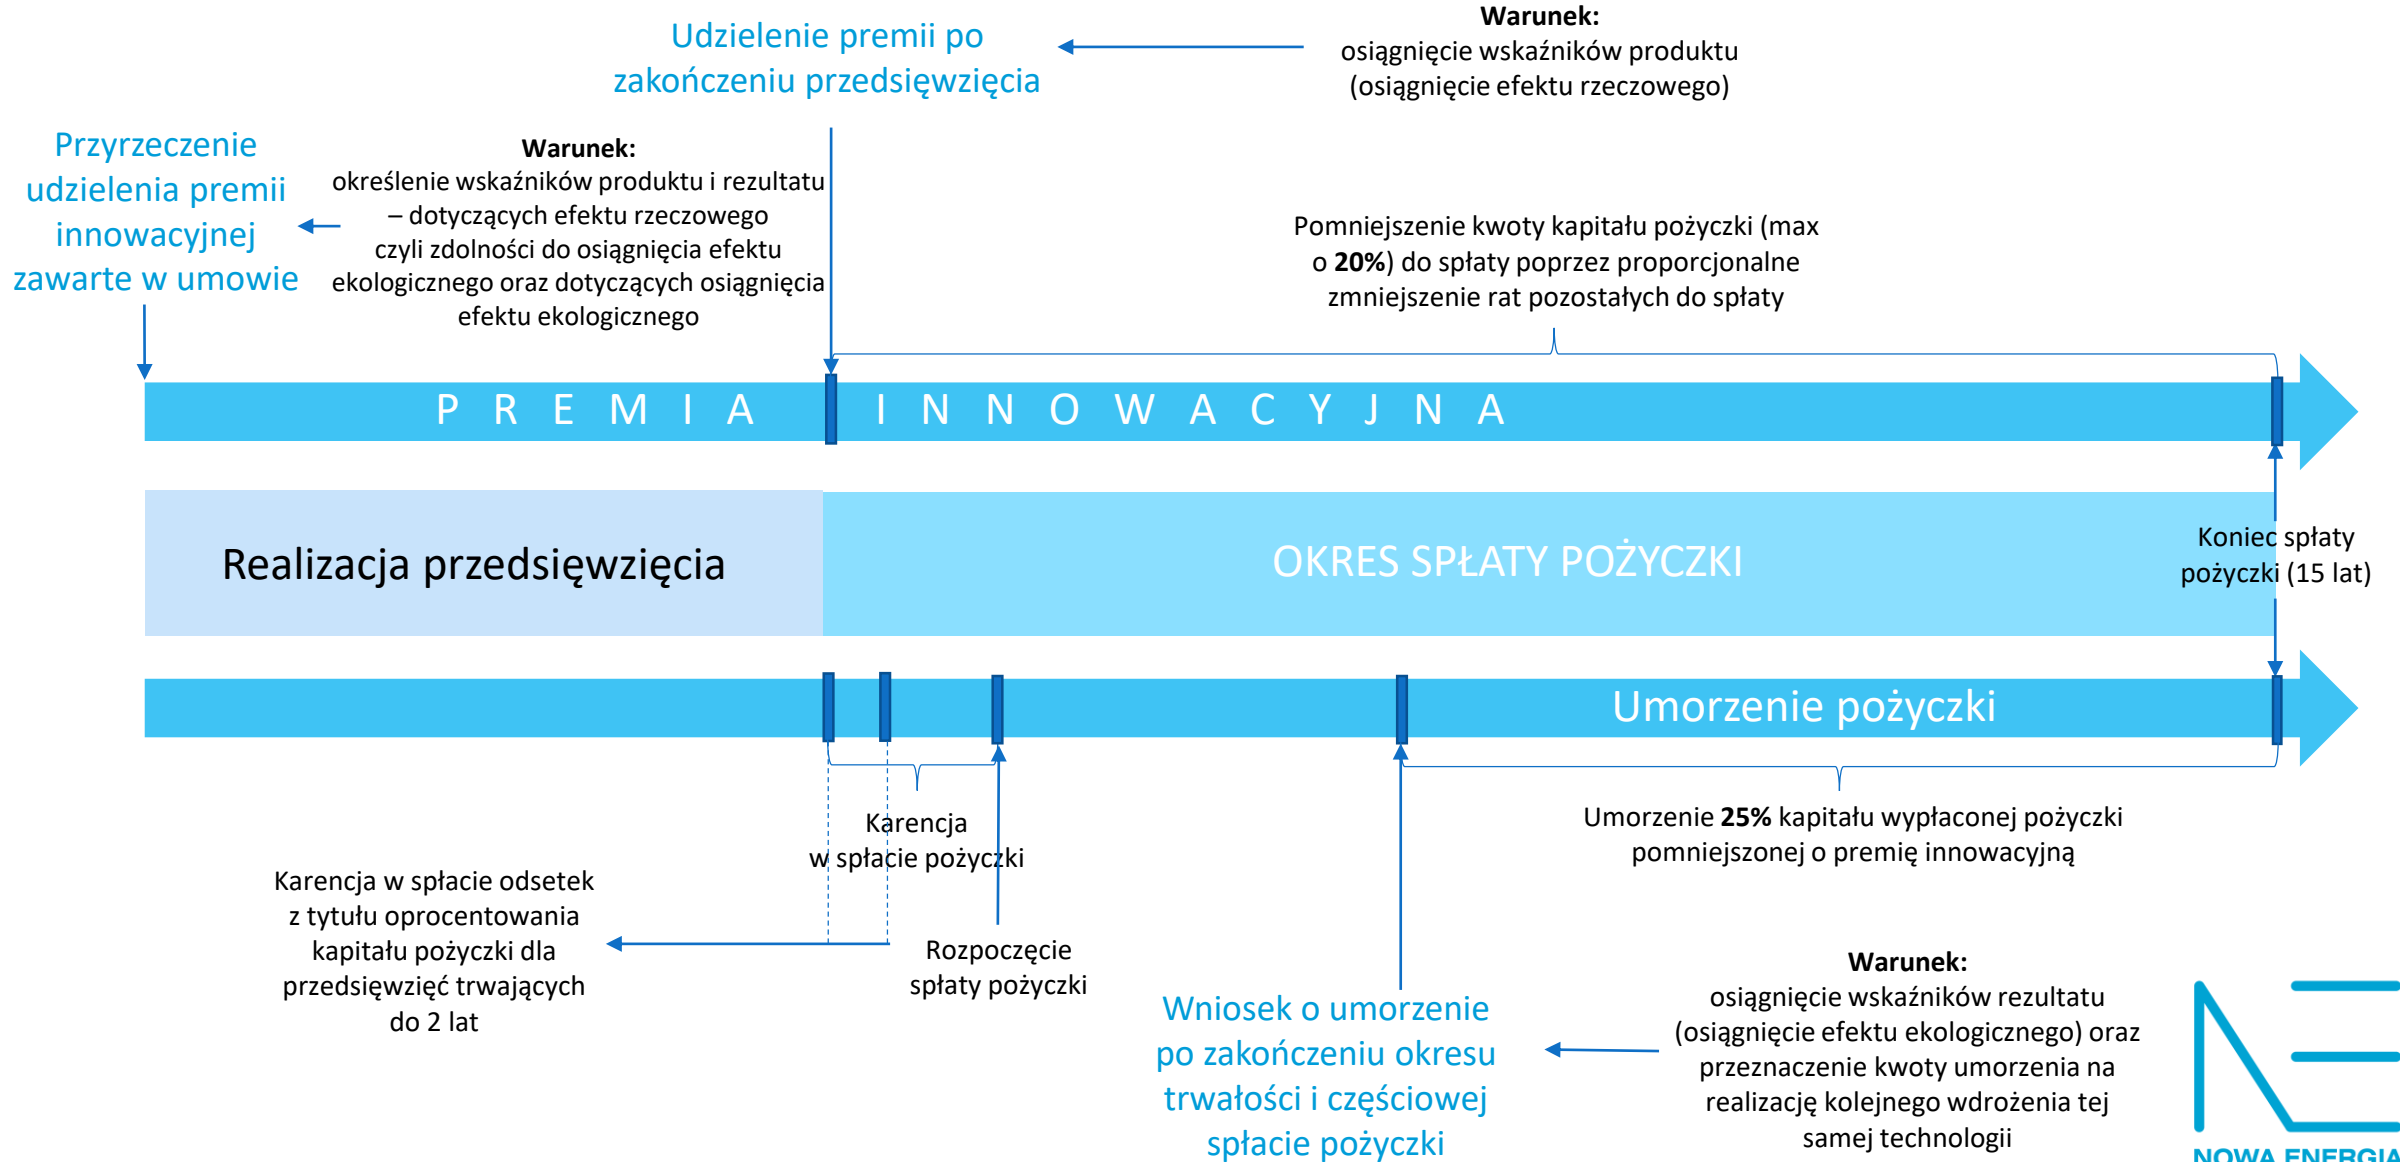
Udzielenie premii po zakończeniu przedsięwzięcia

**Warunek:**
osiągnięcie wskaźników produktu (osiągnięcie efektu rzeczowego)

Przyrzeczenie udzielenia premii innowacyjnej zawarte w umowie

**Warunek:**
określenie wskaźników produktu i rezultatu – dotyczących efektu rzeczowego czyli zdolności do osiągnięcia efektu ekologicznego oraz dotyczących osiągnięcia efektu ekologicznego

Pomniejszenie kwoty kapitału pożyczki (max o **20%**) do spłaty poprzez proporcjonalne zmniejszenie rat pozostałych do spłaty

P R E M I A I N N O W A C Y J N A

Realizacja przedsięwzięcia

OKRES SPŁATY POŻYCZKI

Koniec spłaty pożyczki (15 lat)

Umorzenie pożyczki

Karencja w spłacie pożyczki

Umorzenie **25%** kapitału wypłaconej pożyczki pomniejszonej o premię innowacyjną

Karencja w spłacie odsetek z tytułu oprocentowania kapitału pożyczki dla przedsięwzięć trwających do 2 lat

Rozpoczęcie spłaty pożyczki

**Warunek:**
osiągnięcie wskaźników rezultatu (osiągnięcie efektu ekologicznego) oraz przeznaczenie kwoty umorzenia na realizację kolejnego wdrożenia tej samej technologii

Wniosek o umorzenie po zakończeniu okresu trwałości i częściowej spłacie pożyczki

NOWA ENERGIA